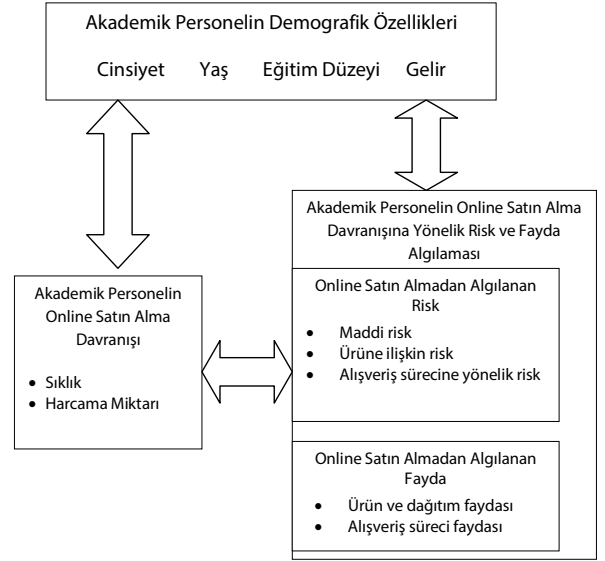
Akademik Personelin Demografik Özellikleri

Cinsiyet Yaş Eğitim Düzeyi Gelir

Akademik Personelin Online Satın Alma Davranışına Yönelik Risk ve Fayda Algılaması

Online Satın Almadan Algılanan Risk

- Maddi risk
- Ürüne ilişkin risk
- Alışveriş sürecine yönelik risk

Online Satın Almadan Algılanan Fayda

- Ürün ve dağıtım faydası
- Alışveriş süreci faydası

Akademik Personelin Online Satın Alma Davranışı

- Sıklık
- Harcama Miktarı